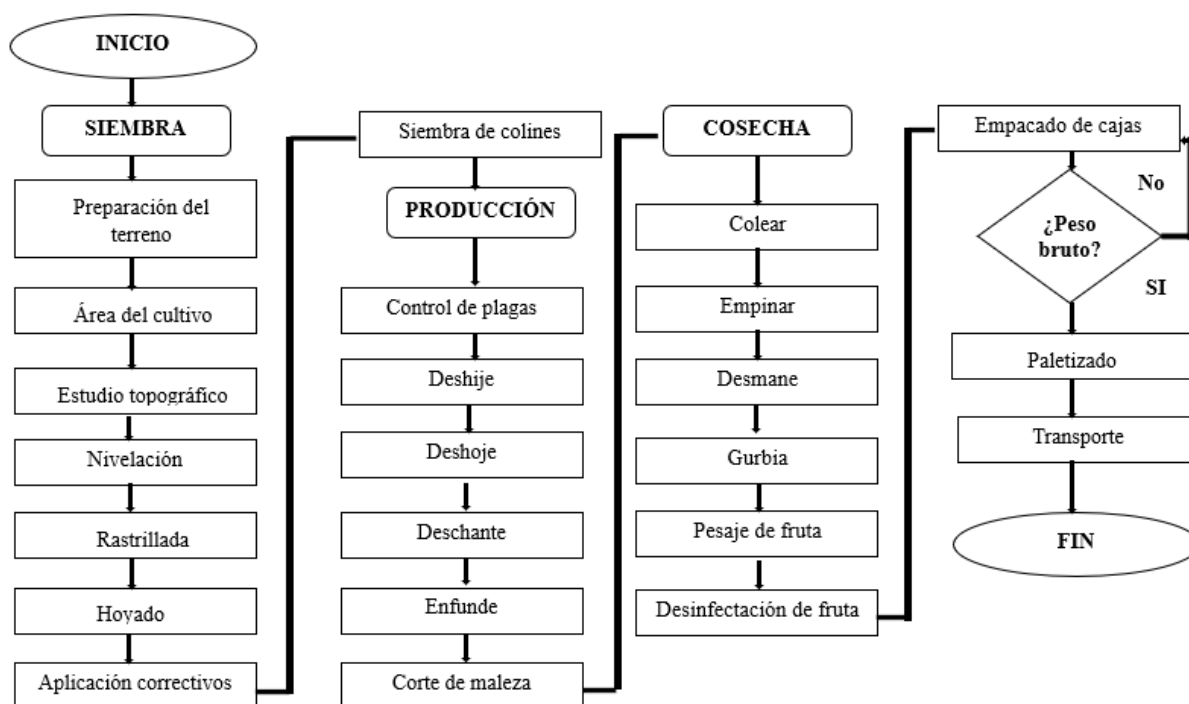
INICIO

SIEMBRA

Preparación del terreno

Área del cultivo

Estudio topográfico

Nivelación

Rastrillada

Hoyado

Aplicación correctivos

Siembra de colines

PRODUCCIÓN

Control de plagas

Deshije

Deshoje

Deschante

Enfunde

Corte de maleza

COSECHA

Colear

Empinar

Desmane

Gurbia

Pesaje de fruta

Desinfectación de fruta

Empacado de cajas

¿Peso bruto?

No

SI

Paletizado

Transporte

FIN